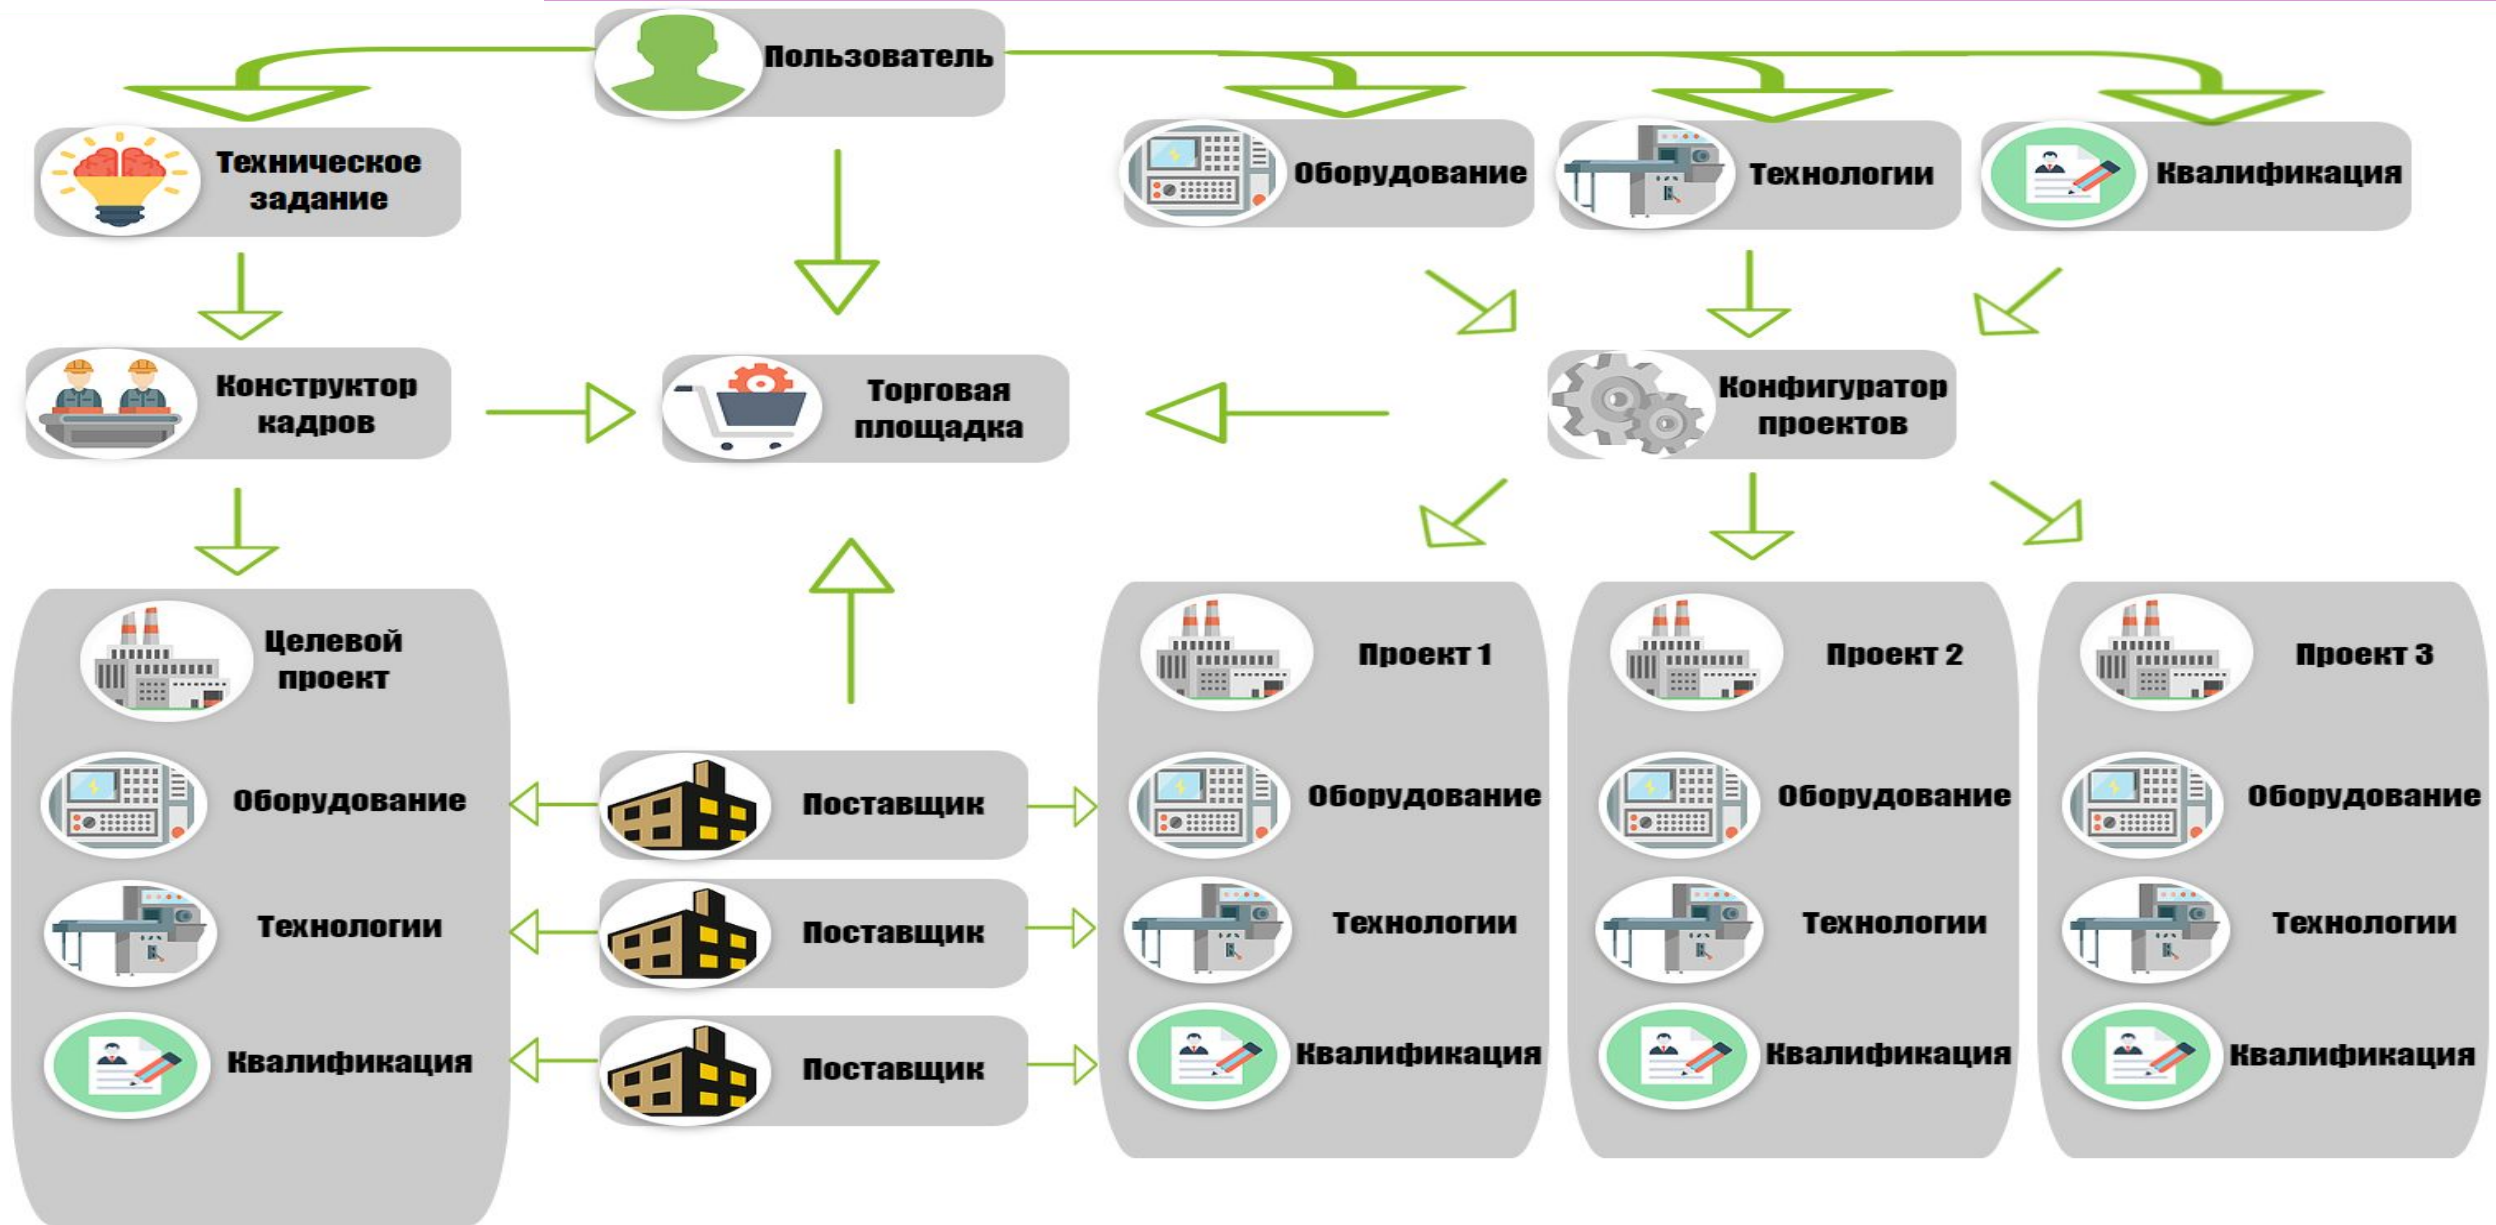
Пользователь

Техническое задание

Оборудование

Технологии

Квалификация

Конструктор кадров

Торговая площадка

Конфигуратор проектов

Целевой проект

Оборудование

Технологии

Квалификация

Поставщик

Поставщик

Поставщик

Проект 1

Оборудование

Технологии

Квалификация

Проект 2

Оборудование

Технологии

Квалификация

Проект 3

Оборудование

Технологии

Квалификация